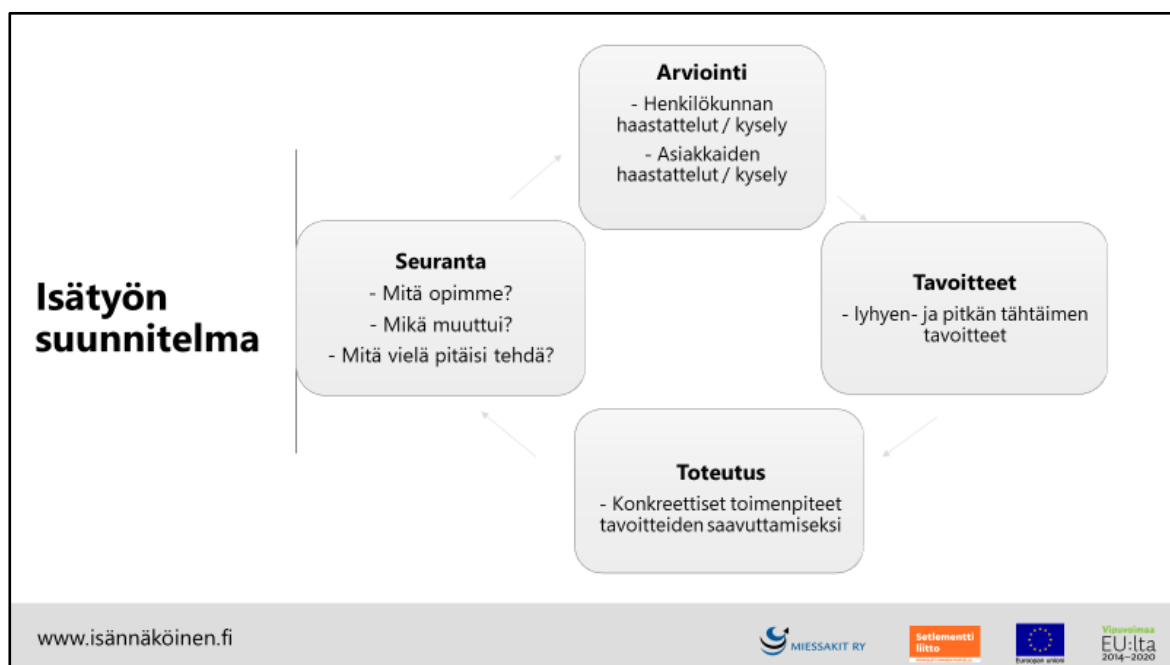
Isätyön suunnitelma

Arviointi
- Henkilökunnan haastattelut / kysely
- Asiakkaiden haastattelut / kysely

Tavoitteet
- lyhyen- ja pitkän tähtäimen tavoitteet

Toteutus
- Konkreettiset toimenpiteet tavoitteiden saavuttamiseksi

Seuranta
- Mitä opimme?
- Mikä muuttui?
- Mitä vielä pitäisi tehdä?

www.isännäköinen.fi

MIESSAKIT RY

Setlementti liitto

Euroopan unioni

Vipuvoimaa EU:lta 2014–2020